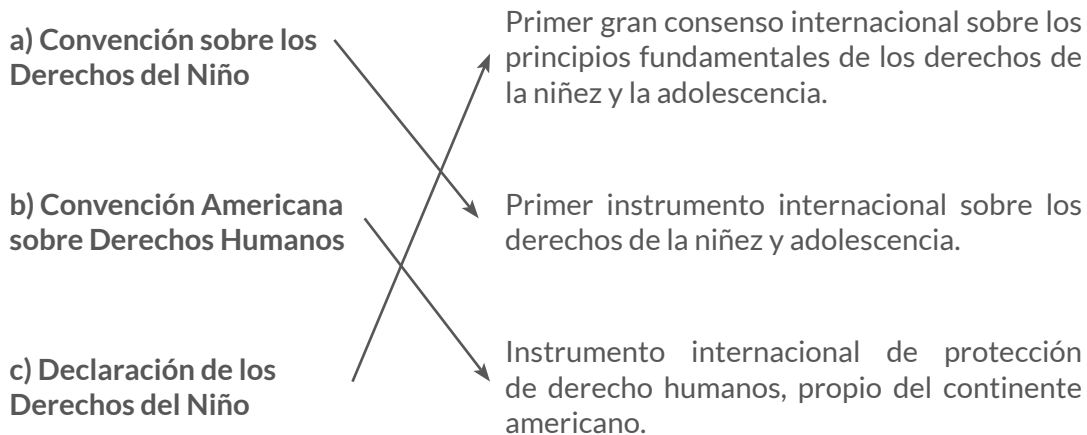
a) Convención sobre los Derechos del Niño

b) Convención Americana sobre Derechos Humanos

c) Declaración de los Derechos del Niño

Primer gran consenso internacional sobre los principios fundamentales de los derechos de la niñez y la adolescencia.

Primer instrumento internacional sobre los derechos de la niñez y adolescencia.

Instrumento internacional de protección de derecho humanos, propio del continente americano.